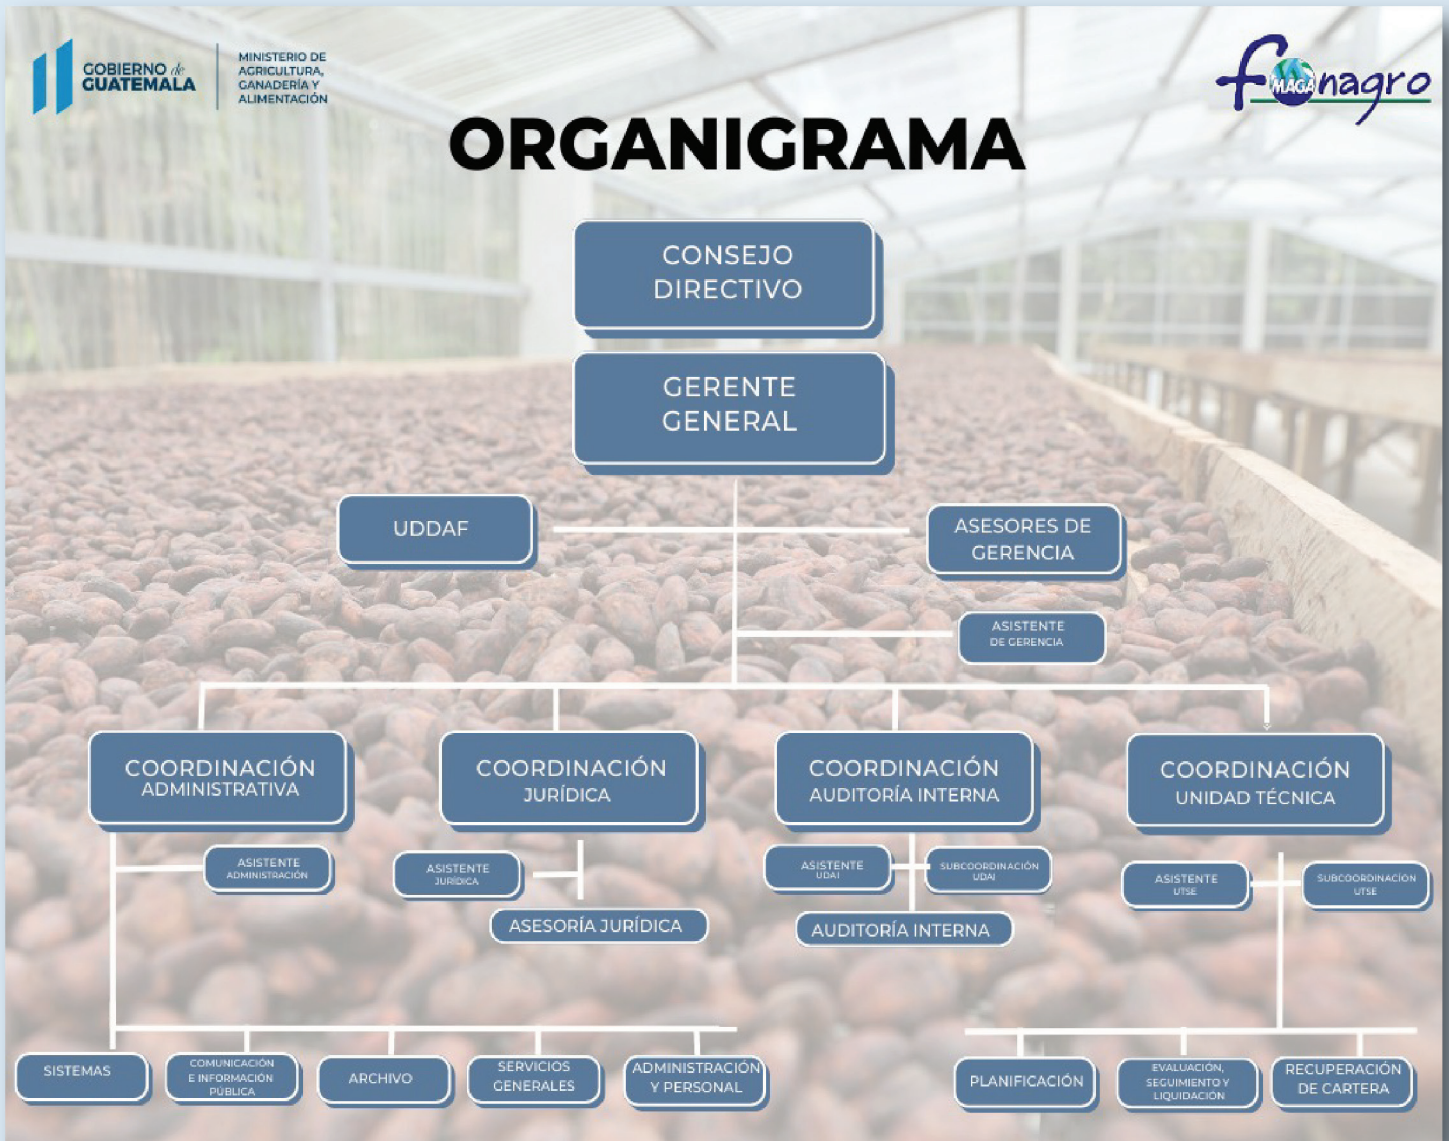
GOBIERNO de GUATEMALA

MINISTERIO DE AGRICULTURA, GANADERÍA Y ALIMENTACIÓN

fonagro MAGA

ORGANIGRAMA

CONSEJO DIRECTIVO

GERENTE GENERAL

UDDAF

ASESORES DE GERENCIA

ASISTENTE DE GERENCIA

COORDINACIÓN ADMINISTRATIVA

COORDINACIÓN JURÍDICA

COORDINACIÓN AUDITORÍA INTERNA

COORDINACIÓN UNIDAD TÉCNICA

ASISTENTE ADMINISTRACIÓN

ASISTENTE JURÍDICA

ASESORÍA JURÍDICA

ASISTENTE UDAI

SUBCOORDINACIÓN UDAI

AUDITORÍA INTERNA

ASISTENTE UTSE

SUBCOORDINACIÓN UTSE

SISTEMAS

COMUNICACIÓN E INFORMACIÓN PÚBLICA

ARCHIVO

SERVICIOS GENERALES

ADMINISTRACIÓN Y PERSONAL

PLANIFICACIÓN

EVALUACIÓN, SEGUIMIENTO Y LIQUIDACIÓN

RECUPERACIÓN DE CARTERA